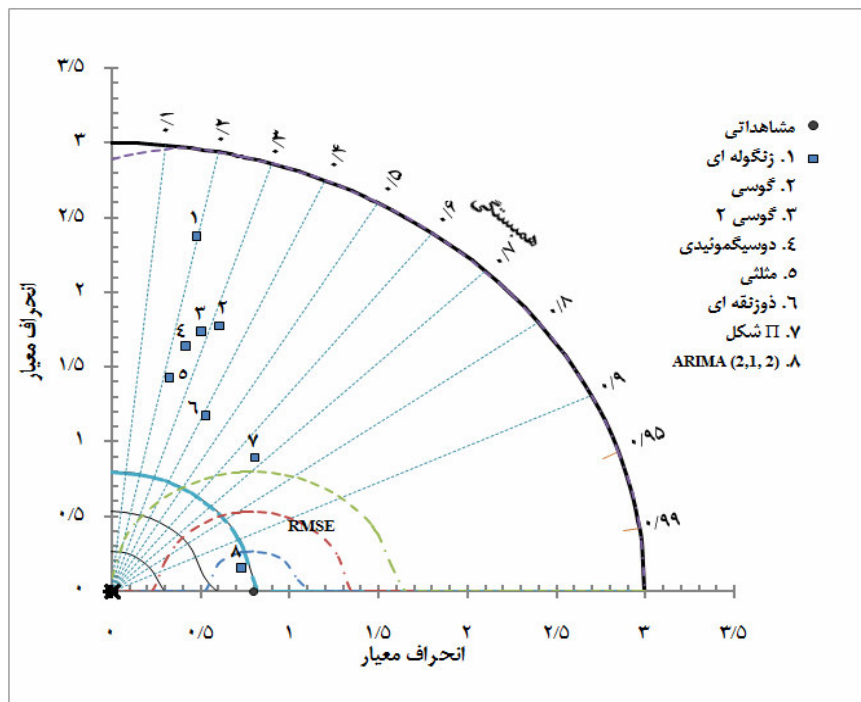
۳/۵
۳
۲/۵
۲
۱/۵
۱
۰/۵
۰

انحراف معیار

۰/۱
۰/۲
۰/۳
۰/۴
۰/۵
۰/۶
۰/۷
همبستگی
۰/۸
۰/۹
۰/۹۵
۰/۹۹

۱
۳
۲
٤
۵
٦
۷
۸
RMSE

۰
۰/۵
۱
۱/۵
۲
۲/۵
۳
۳/۵
انحراف معیار

مشاهداتی
۱. زنگوله ای
۲. گوسی
۳. گوسی ۲
٤. دوسیگموئیدی
۵. مثلثی
٦. ذوزنقه ای
۷. $\Pi$ شکل
۸. ARIMA (2,1, 2)